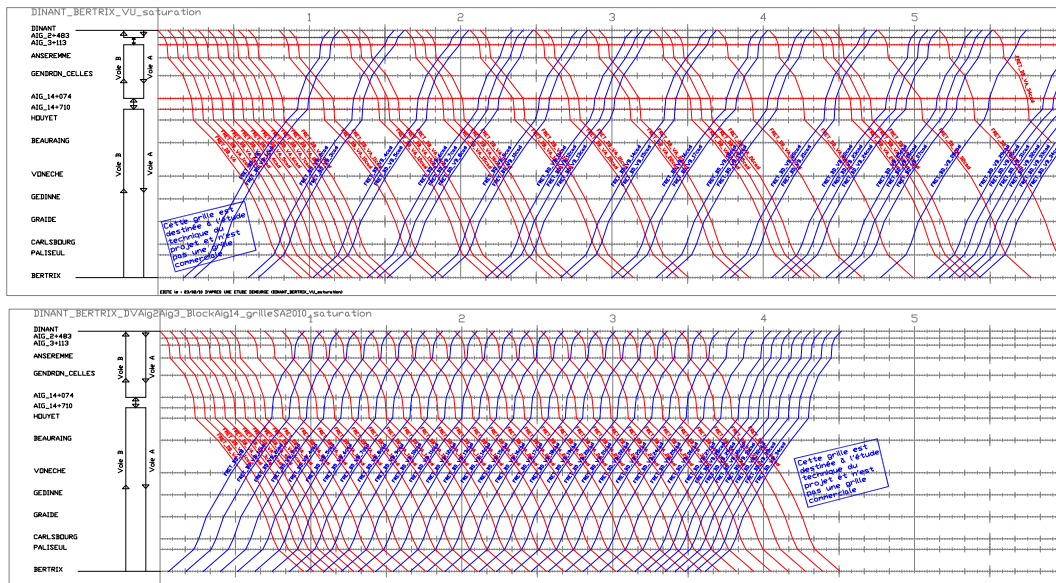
DINANT_BERTRIX_VU_saturation

1 2 3 4 5

DINANT
AIG_2+483
AIG_3+113
ANSEREMME
GENDRON_CELLES
AIG_14+074
AIG_14+710
HOUYET
BEAURAING
VONECHE
GEDINNE
GRAIDE
CARLSBOURG
PALISEUL
BERTRIX

Voie B
Voie A
Voie B
Voie A

Cette grille est destinée à l'étude technique du projet et n'est pas une grille commerciale

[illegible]

DINANT_BERTRIX_DVAig2Aig3_BlockAig14_grilleSA2010_saturation

1 2 3 4 5

DINANT
AIG_2+483
AIG_3+113
ANSEREMME
GENDRON_CELLES
AIG_14+074
AIG_14+710
HOUYET
BEAURAING
VONECHE
GEDINNE
GRAIDE
CARLSBOURG
PALISEUL
BERTRIX

Voie B
Voie A
Voie B
Voie A

Cette grille est destinée à l'étude technique du projet et n'est pas une grille commerciale